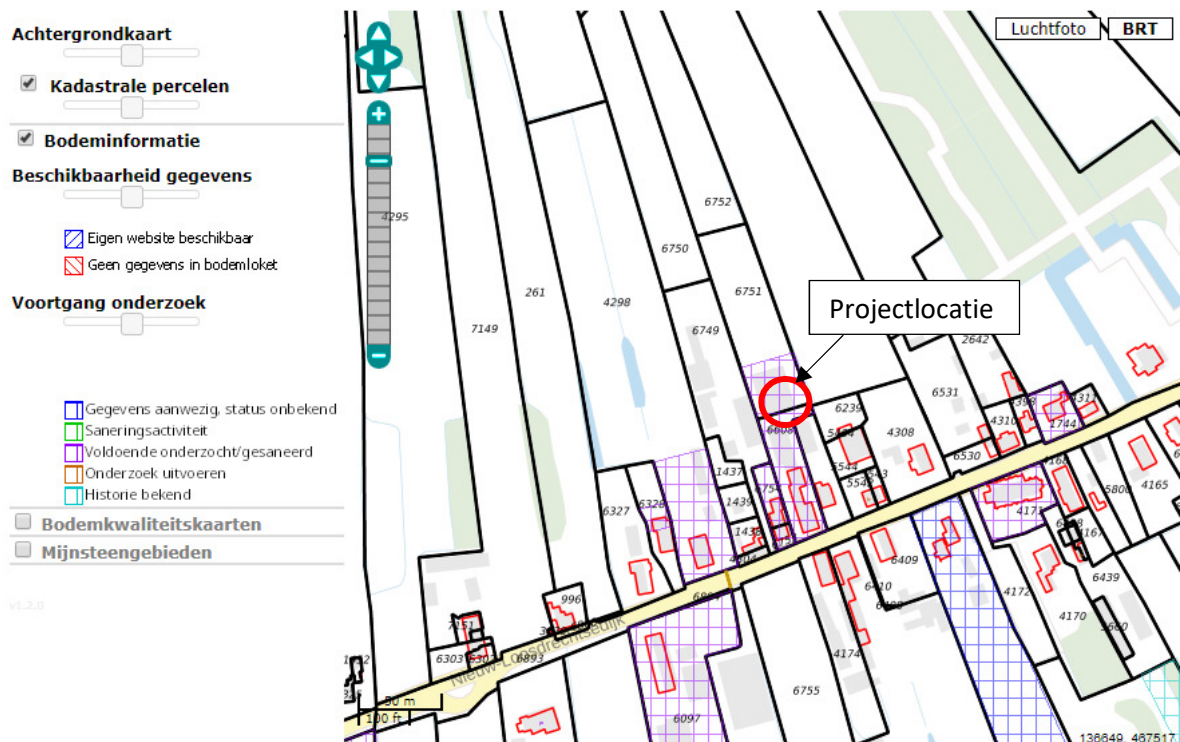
Achtergrondkaart

Kadastrale percelen

Bodeminformatie

Beschikbaarheid gegevens

Eigen website beschikbaar
Geen gegevens in bodemloket

Voortgang onderzoek

Gegevens aanwezig, status onbekend
Saneringsactiviteit
Voldoende onderzocht/gesaneerd
Onderzoek uitvoeren
Historie bekend

Bodemkwaliteitskaarten

Mijnsteengebieden

v1.2.0

Luchtfoto BRT

Projectlocatie

4295
7149
261
4298
6752
6750
6751
6749
2642
6531
6239
4308
4310
1744
6608
5544
5543
6530
1437
1439
1438
6327
6326
4171
4165
5806
6439
4170
4172
6409
6410
4174
6755
6097
996
7151
6303
6893
1612
Nieuw-Loosdrechtsedijk

30 m
100 ft

136649, 467517